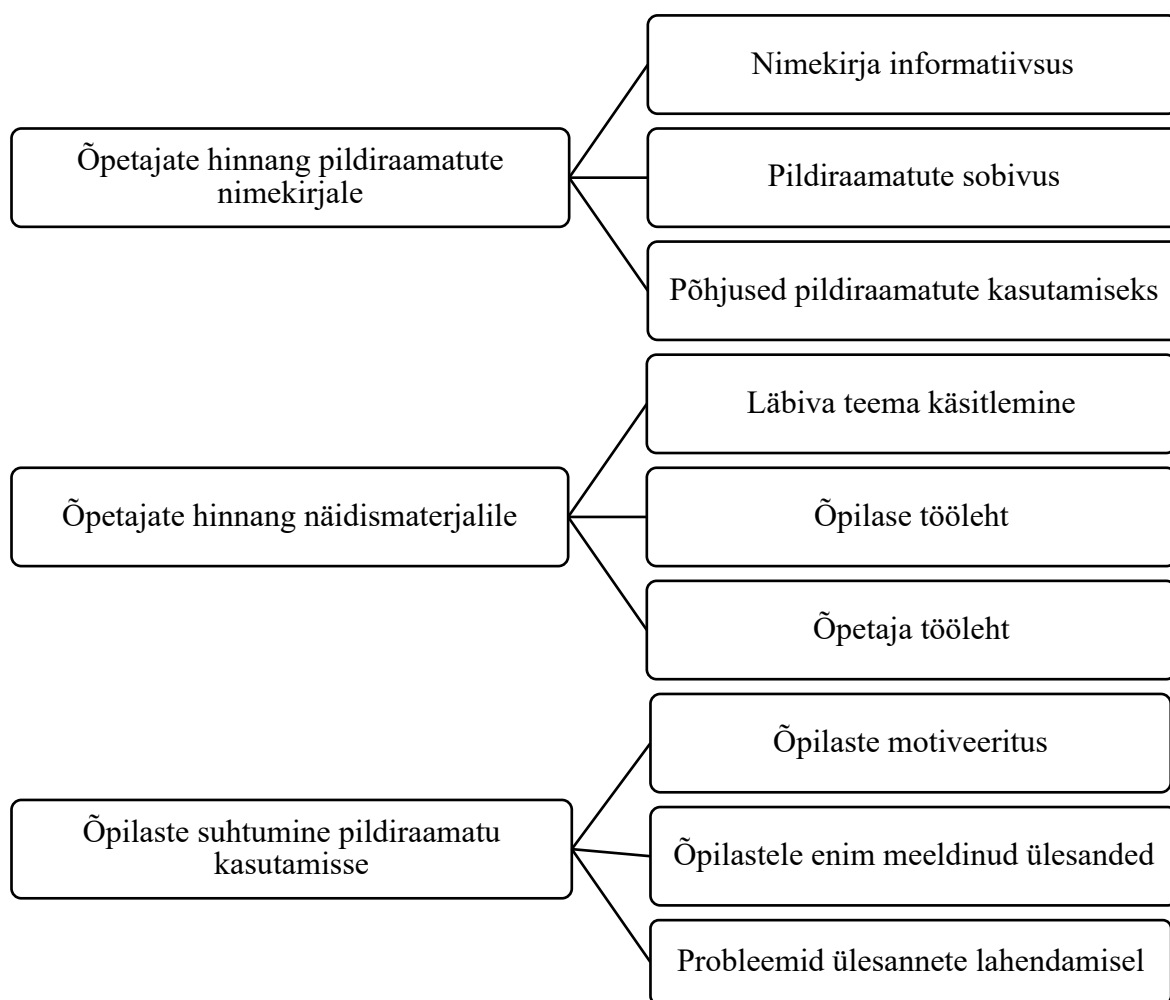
Õpetajate hinnang pildiraamatute nimekirjale

Nimekirja informatiivsus

Pildiraamatute sobivus

Põhjused pildiraamatute kasutamiseks

Õpetajate hinnang näidismaterjalile

Läbiva teema käsitlemine

Õpilase tööleht

Õpetaja tööleht

Õpilaste suhtumine pildiraamatu kasutamisse

Õpilaste motiveeritus

Õpilastele enim meeldinud ülesanded

Probleemid ülesannete lahendamisel